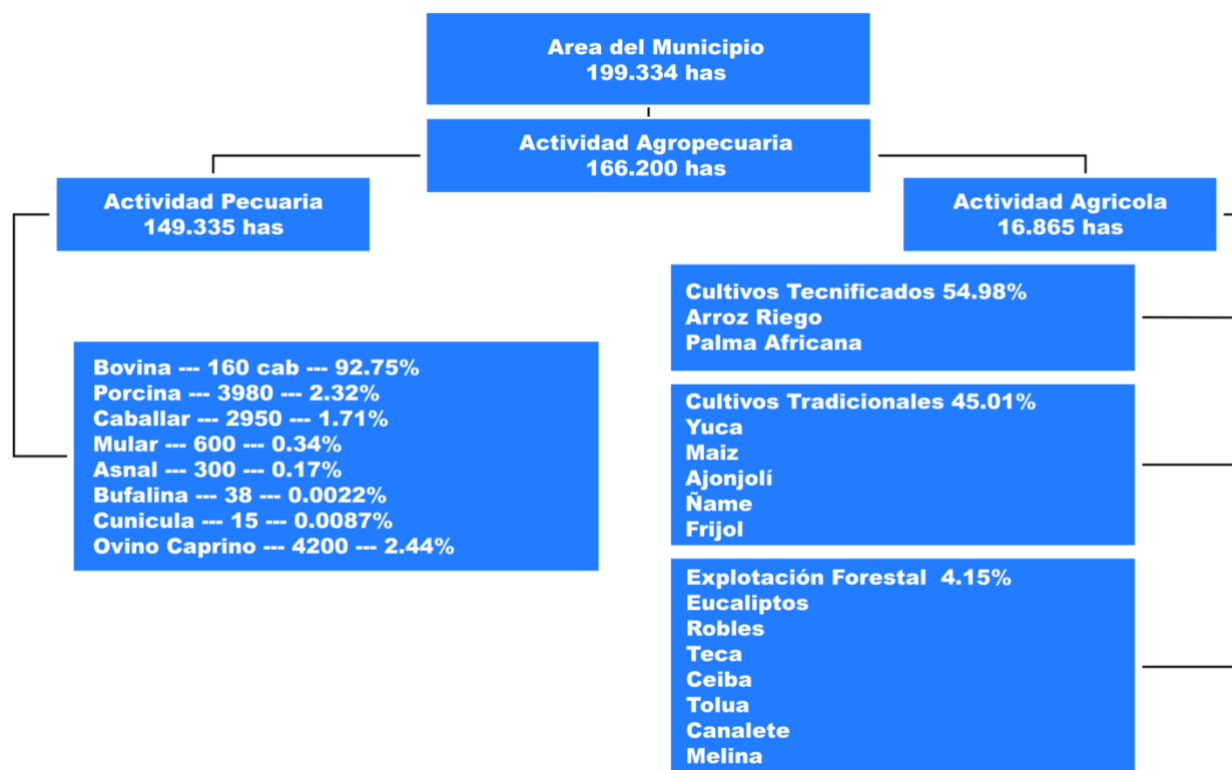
Area del Municipio
199.334 has

Actividad Agropecuaria
166.200 has

Actividad Pecuaria
149.335 has

Actividad Agricola
16.865 has

Bovina --- 160 cab --- 92.75%
Porcina --- 3980 --- 2.32%
Caballar --- 2950 --- 1.71%
Mular --- 600 --- 0.34%
Asnal --- 300 --- 0.17%
Bufalina --- 38 --- 0.0022%
Cunicula --- 15 --- 0.0087%
Ovino Caprino --- 4200 --- 2.44%

Cultivos Tecnificados 54.98%
Arroz Riego
Palma Africana

Cultivos Tradicionales 45.01%
Yuca
Maiz
Ajonjolí
Ñame
Frijol

Explotación Forestal 4.15%
Eucaliptos
Robles
Teca
Ceiba
Tolua
Canalete
Melina